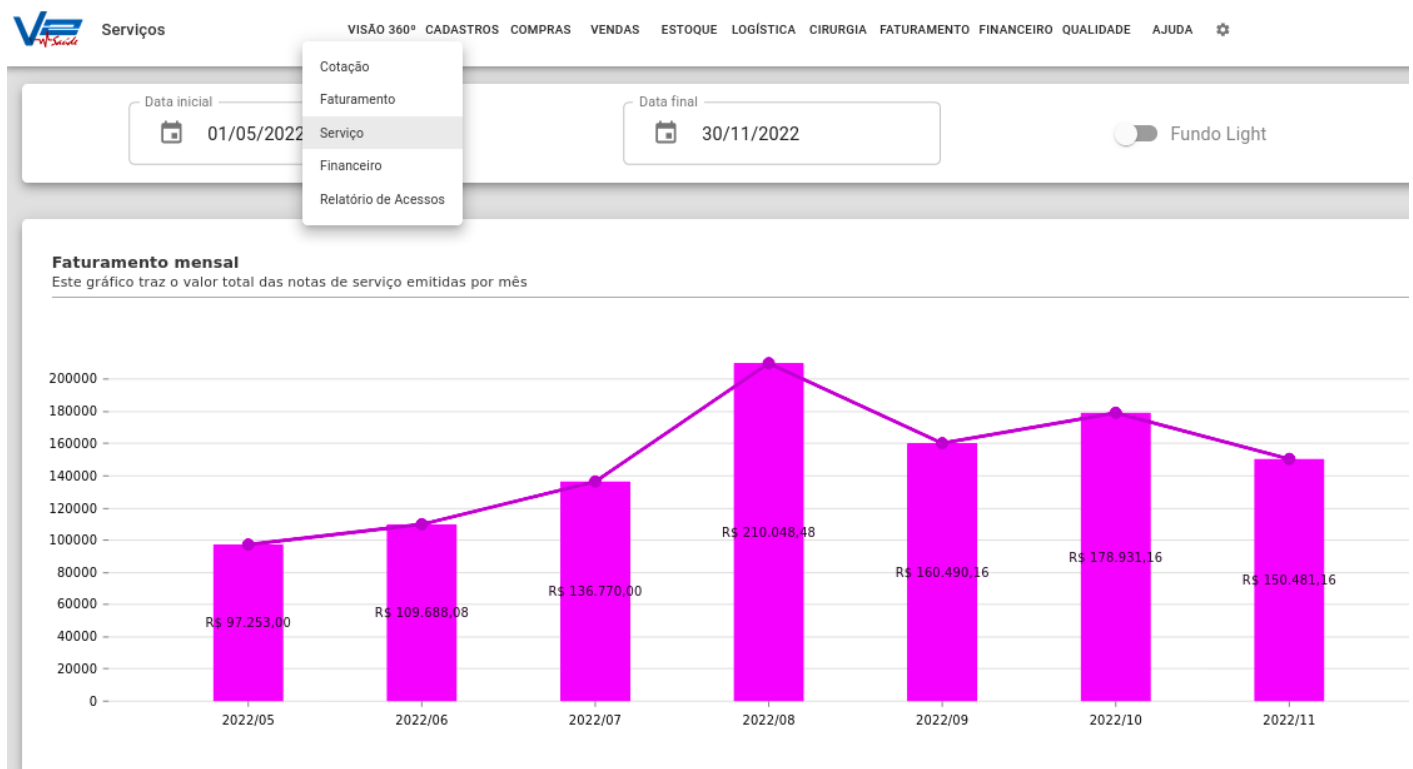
V Saúde Serviços

VISÃO 360º CADASTROS COMPRAS VENDAS ESTOQUE LOGÍSTICA CIRURGIA FATURAMENTO FINANCEIRO QUALIDADE AJUDA

Cotação
Faturamento
Serviço
Financeiro
Relatório de Acessos

Data inicial
01/05/2022

Data final
30/11/2022

Fundo Light

Faturamento mensal
Este gráfico traz o valor total das notas de serviço emitidas por mês

200000
180000
160000
140000
120000
100000
80000
60000
40000
20000
0

R$ 97.253,00
R$ 109.688,08
R$ 136.770,00
R$ 210.048,48
R$ 160.490,16
R$ 178.931,16
R$ 150.481,16

2022/05
2022/06
2022/07
2022/08
2022/09
2022/10
2022/11